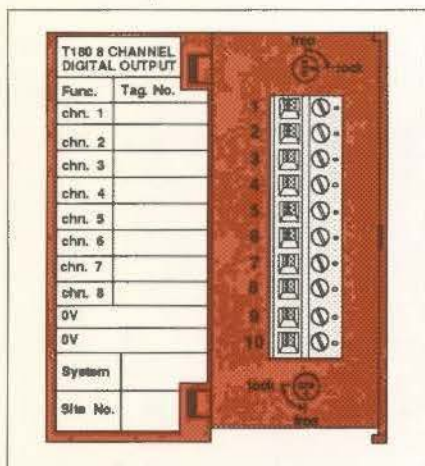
T180 8 CHANNEL DIGITAL OUTPUT

| Func. | Tag. No. |
|---|---|
| chn. 1 | |
| chn. 2 | |
| chn. 3 | |
| chn. 4 | |
| chn. 5 | |
| chn. 6 | |
| chn. 7 | |
| chn. 8 | |
| 0V | |
| 0V | |
| System | |
| Site No. | |

free
lock

1
2
3
4
5
6
7
8
9
10

lock
free